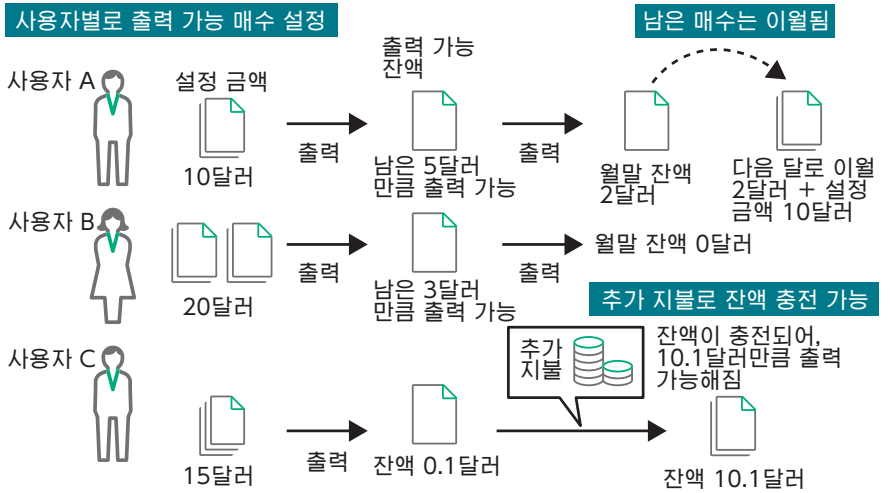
사용자별로 출력 가능 매수 설정

남은 매수는 이월됨

사용자 A

설정 금액

10달러

출력

출력 가능 잔액

남은 5달러 만큼 출력 가능

출력

월말 잔액 2달러

다음 달로 이월 2달러 + 설정 금액 10달러

사용자 B

20달러

출력

남은 3달러 만큼 출력 가능

출력

월말 잔액 0달러

추가 지불로 잔액 충전 가능

사용자 C

15달러

출력

잔액 0.1달러

추가 지불

잔액이 충전되어, 10.1달러만큼 출력 가능해짐

잔액 10.1달러